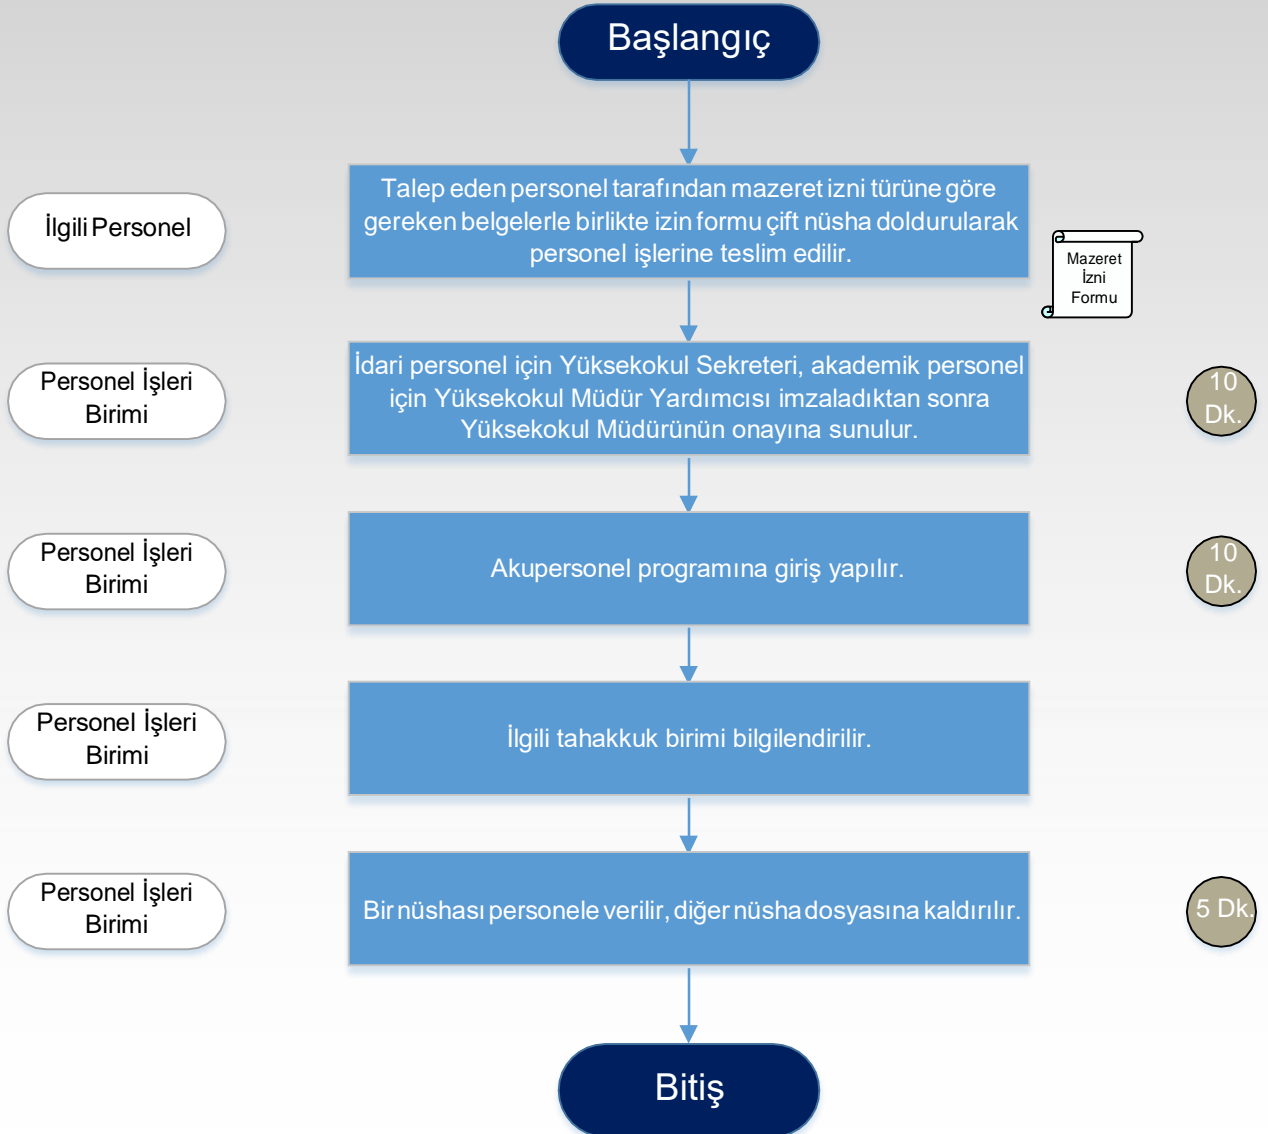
Başlangıç

İlgili Personel

Talep eden personel tarafından mazeret izni türüne göre gereken belgelerle birlikte izin formu çift nüsha doldurularak personel işlerine teslim edilir.

Mazeret İzni Formu

Personel İşleri Birimi

İdari personel için Yüksekokul Sekreteri, akademik personel için Yüksekokul Müdür Yardımcısı imzaladıktan sonra Yüksekokul Müdürünün onayına sunulur.

10 Dk.

Personel İşleri Birimi

Akupersonel programına giriş yapılır.

10 Dk.

Personel İşleri Birimi

İlgili tahakkuk birimi bilgilendirilir.

Personel İşleri Birimi

Bir nüshası personele verilir, diğer nüsha dosyasına kaldırılır.

5 Dk.

Bitiş